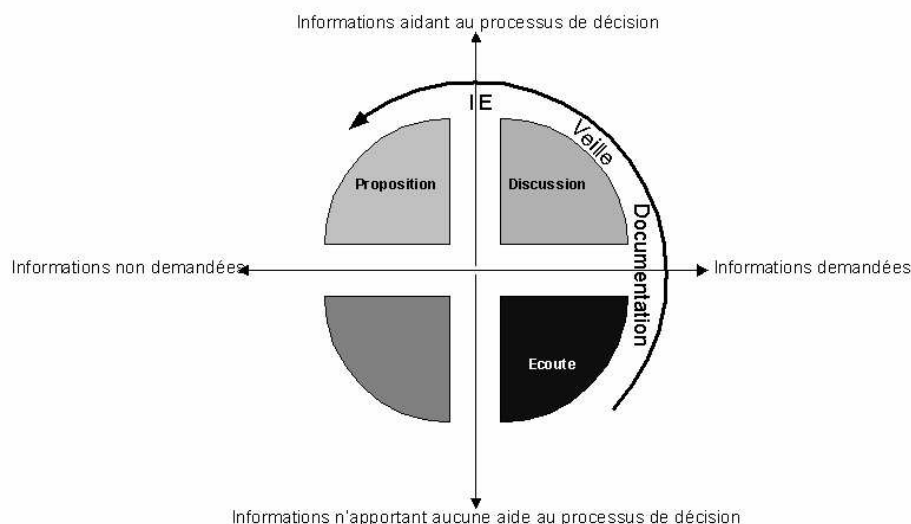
Informations aidant au processus de décision

IE

Veille

Proposition

Discussion

Documentation

Informations non demandées

Informations demandées

Ecoute

Informations n'apportant aucune aide au processus de décision